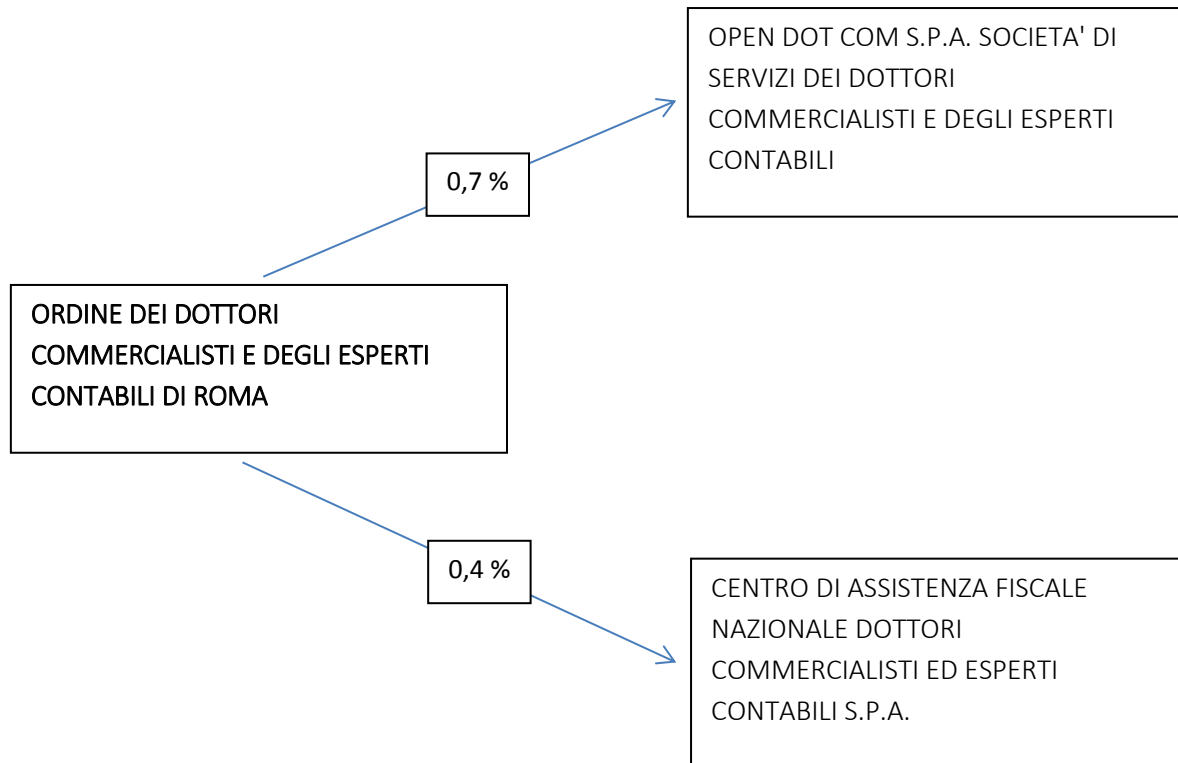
OPEN DOT COM S.P.A. SOCIETA' DI SERVIZI DEI DOTTORI COMMERCIALISTI E DEGLI ESPERTI CONTABILI

0,7 %

ORDINE DEI DOTTORI COMMERCIALISTI E DEGLI ESPERTI CONTABILI DI ROMA

0,4 %

CENTRO DI ASSISTENZA FISCALE NAZIONALE DOTTORI COMMERCIALISTI ED ESPERTI CONTABILI S.P.A.